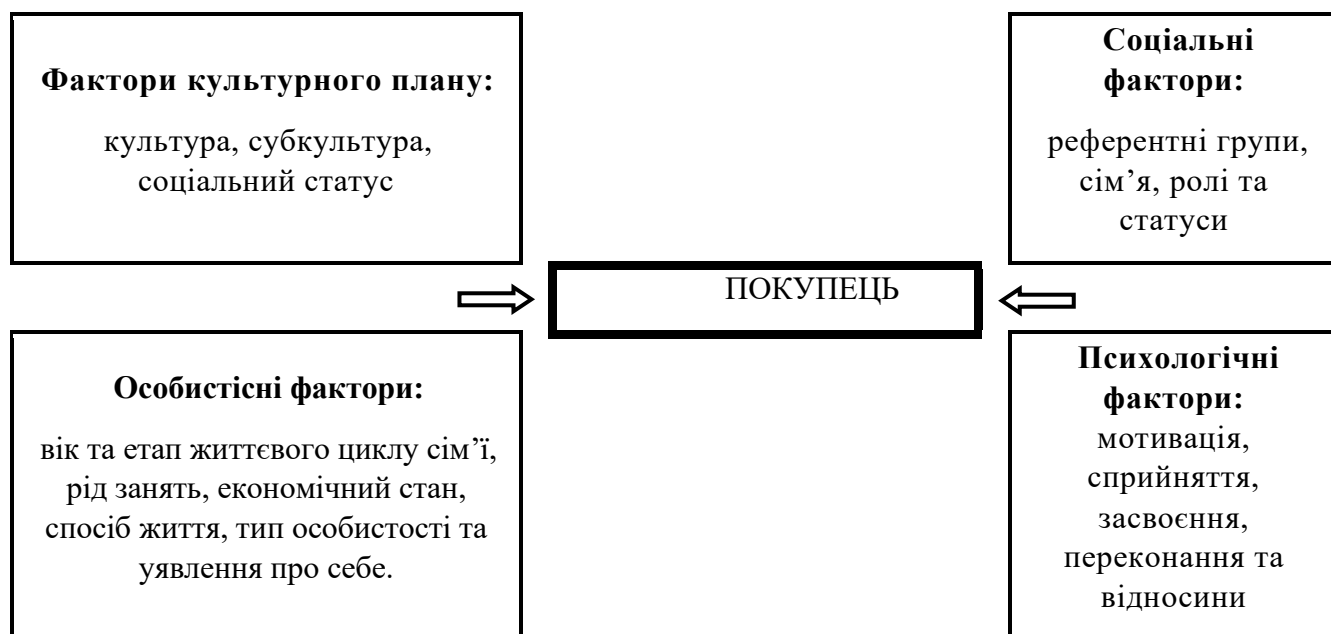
Фактори культурного плану:

культура, субкультура, соціальний статус

Соціальні фактори:

референтні групи, сім’я, ролі та статуси

ПОКУПЕЦЬ

Особистісні фактори:

вік та етап життєвого циклу сім’ї, рід занять, економічний стан, спосіб життя, тип особистості та уявлення про себе.

Психологічні фактори:

мотивація, сприйняття, засвоєння, переконання та відносини